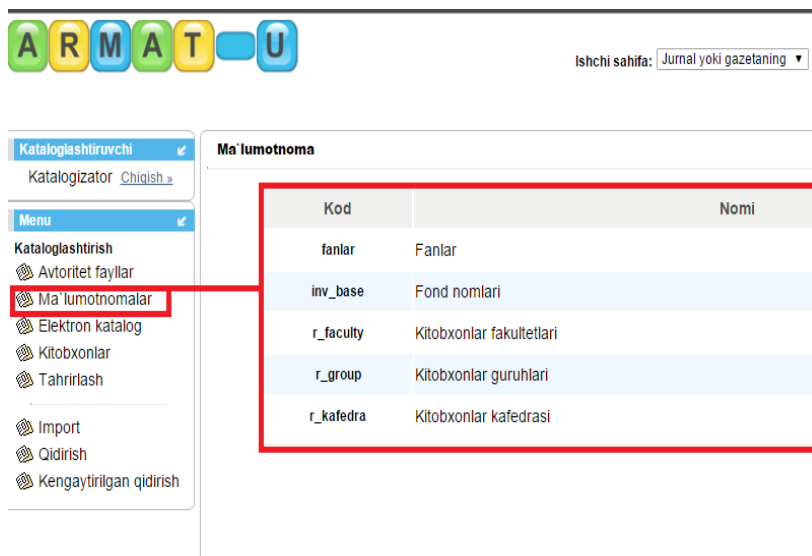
A R M A T U

Ishchi sahifa: Jurnal yoki gazetaning ▼

Kataloglashtiruvchi

Katalogizator Chiqish »

Menu

Kataloglashtirish

Avtoritet fayllar

Ma`lumotnomalar

Elektron katalog

Kitobxonlar

Tahrirlash

Import

Qidirish

Kengaytirilgan qidirish

Ma`lumotnoma

| Kod | Nomi |
|---|---|
| fanlar | Fanlar |
| inv_base | Fond nomlari |
| r_faculty | Kitobxonlar fakultetlari |
| r_group | Kitobxonlar guruhlari |
| r_kafedra | Kitobxonlar kafedrasi |